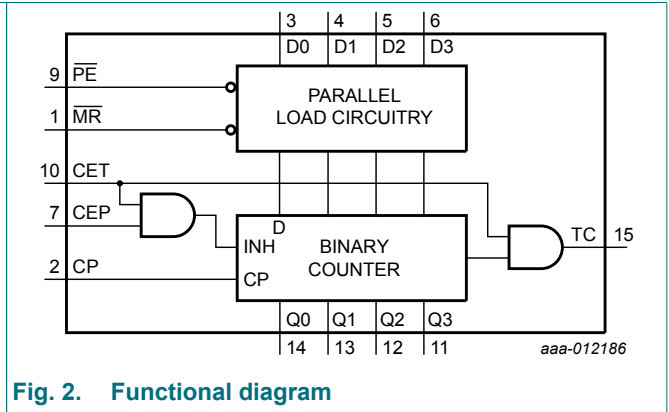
3 4 5 6
D0 D1 D2 D3

9 $\overline{PE}$

1 $\overline{MR}$

PARALLEL LOAD CIRCUITRY

10 CET

7 CEP

2 CP

D

INH

CP

BINARY COUNTER

TC 15

Q0 Q1 Q2 Q3
14 13 12 11

aaa-012186

Fig. 2. Functional diagram